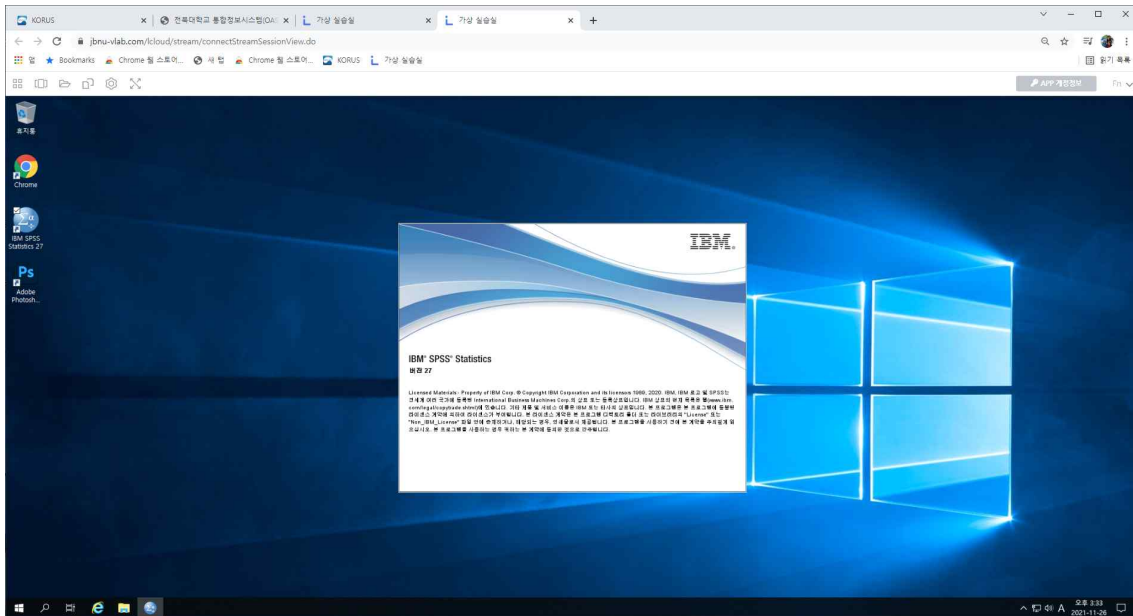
KORUS
전북대학교 통합정보시스템(OAS)
가상 실습실
가상 실습실
jbnu-vlab.com/lcloud/stream/connectStreamSessionView.do
앱 Bookmarks Chrome 웹 스토어... 새 탭 Chrome 웹 스토어... KORUS 가상 실습실
읽기 목록
APP 계정정보
휴지통
Chrome
IBM SPSS Statistics 27
Adobe Photosh...
IBM.
IBM® SPSS® Statistics
버전 27
Licensed Materials - Property of IBM Corp. © Copyright IBM Corporation and its licensors 1989, 2020. IBM, IBM 로고 및 SPSS는 전세계 여러 국가에 등록된 International Business Machines Corp.의 상표 또는 등록상표입니다. IBM 상표의 현재 목록은 웹(www.ibm.com/legal/copytrade.shtml)에 있습니다. 기타 제품 및 서비스 이름은 IBM 또는 타사의 상표입니다. 본 프로그램은 본 프로그램에 동봉된 라이센스 계약에 따라 라이센스가 부여됩니다. 본 라이센스 계약은 본 프로그램 디렉토리 폴더 또는 라이브러리의 "License" 또는 "Non_IBM_License" 파일 안에 존재하거나, 해당되는 경우, 인쇄물로서 제공됩니다. 본 프로그램을 사용하기 전에 본 계약을 주의깊게 읽으십시오. 본 프로그램을 사용하는 경우 귀하는 본 계약에 동의한 것으로 간주합니다.
오후 3:33
2021-11-26